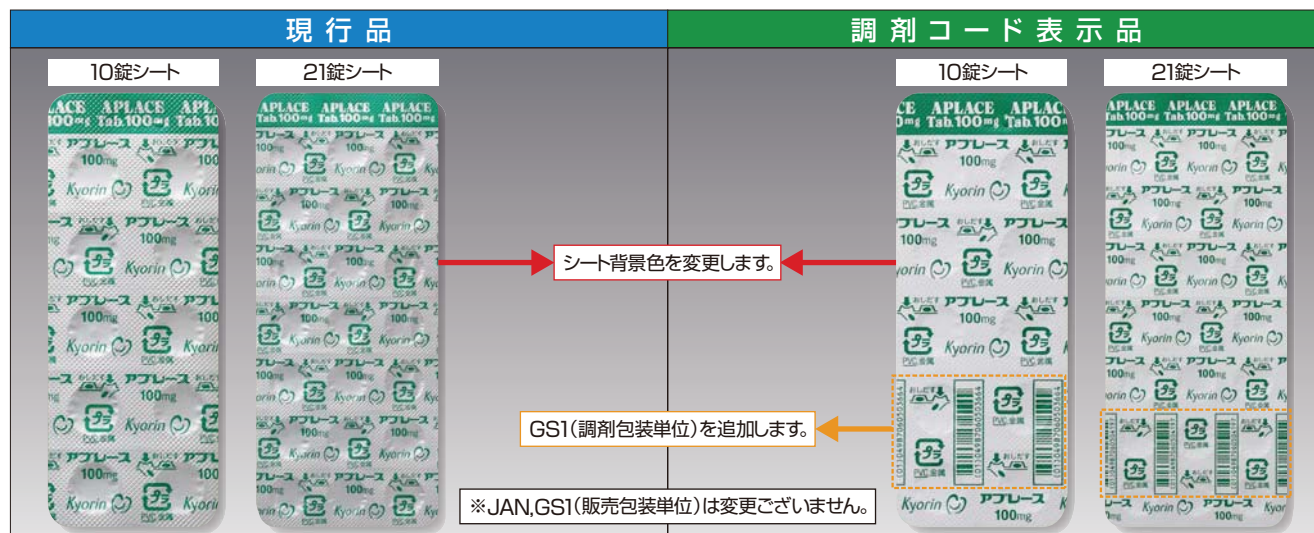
現行品

10錠シート

21錠シート

APLACE APLACE APLACE
Tab.100mg Tab.100mg
アプレース 100mg
Kyorin
PVC 金属
おしだす

調剤コード表示品

10錠シート

21錠シート

シート背景色を変更します。

GS1(調剤包装単位)を追加します。

※JAN,GS1(販売包装単位)は変更ございません。